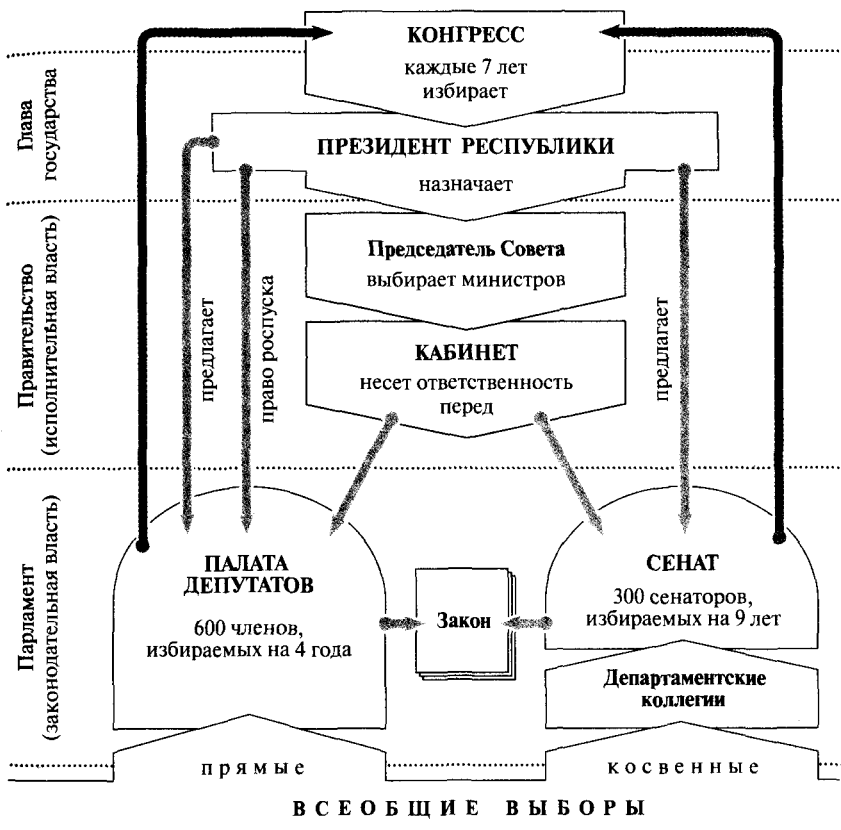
Глава государства

Правительство (исполнительная власть)

Парламент (законодательная власть)

КОНГРЕСС
каждые 7 лет избирает

ПРЕЗИДЕНТ РЕСПУБЛИКИ
назначает

Председатель Совета
выбирает министров

КАБИНЕТ
несет ответственность перед

предлагает

право роспуска

предлагает

ПАЛАТА ДЕПУТАТОВ
600 членов, избираемых на 4 года

Закон

СЕНАТ
300 сенаторов, избираемых на 9 лет

Департаментские коллегии

прямые

косвенные

ВСЕОБЩИЕ ВЫБОРЫ